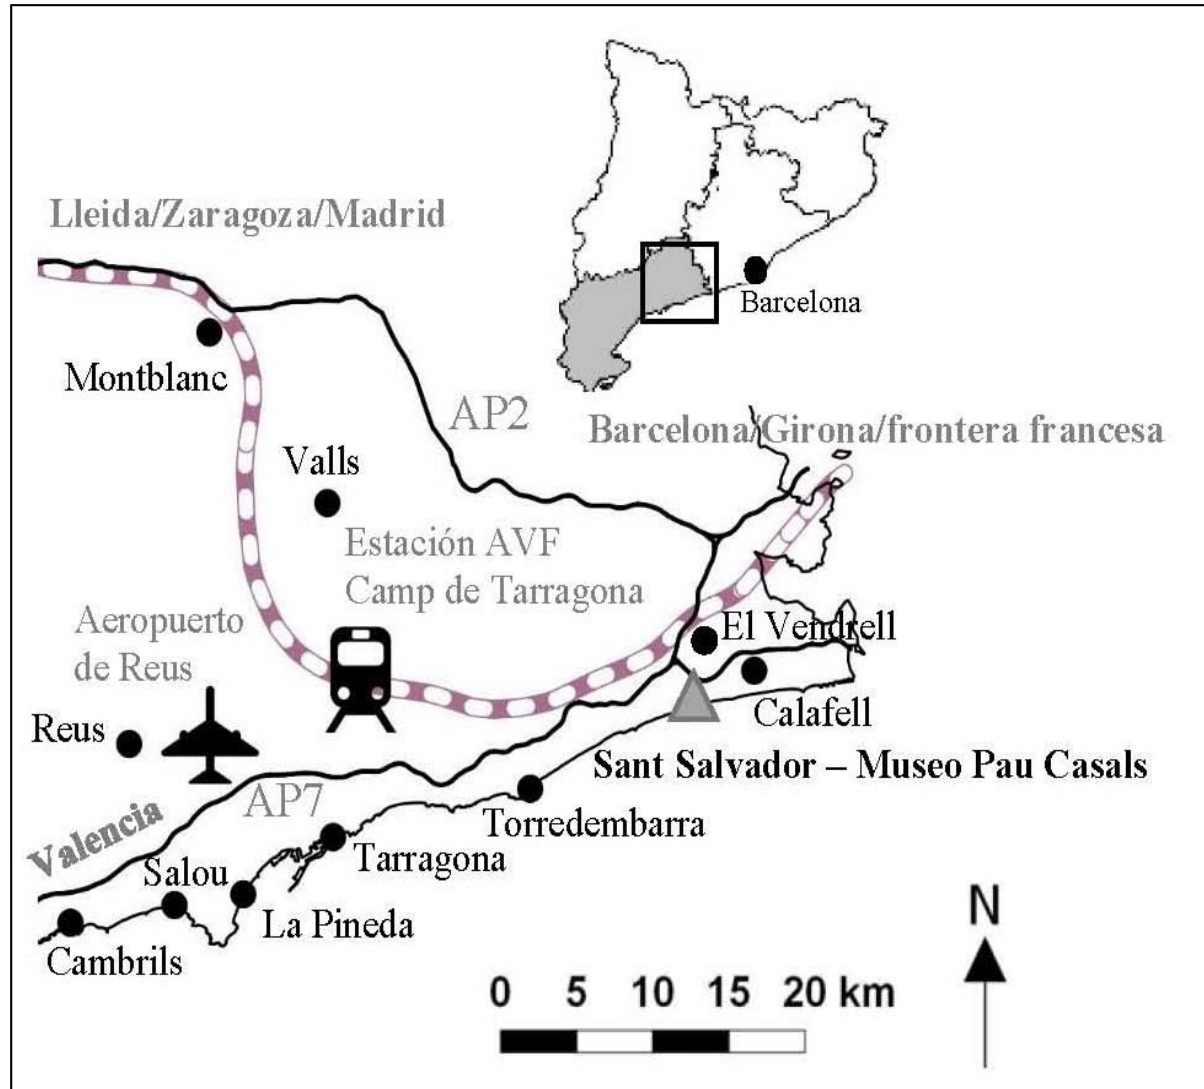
Lleida/Zaragoza/Madrid

Barcelona

Montblanc

AP2

Barcelona/Girona/frontera francesa

Valls

Estación AVF
Camp de Tarragona

Aeropuerto
de Reus

El Vendrell

Calafell

Reus

Sant Salvador – Museo Pau Casals

AP7

Valencia

Torredembarra

Tarragona

Salou

La Pineda

Cambrils

N

0 5 10 15 20 km